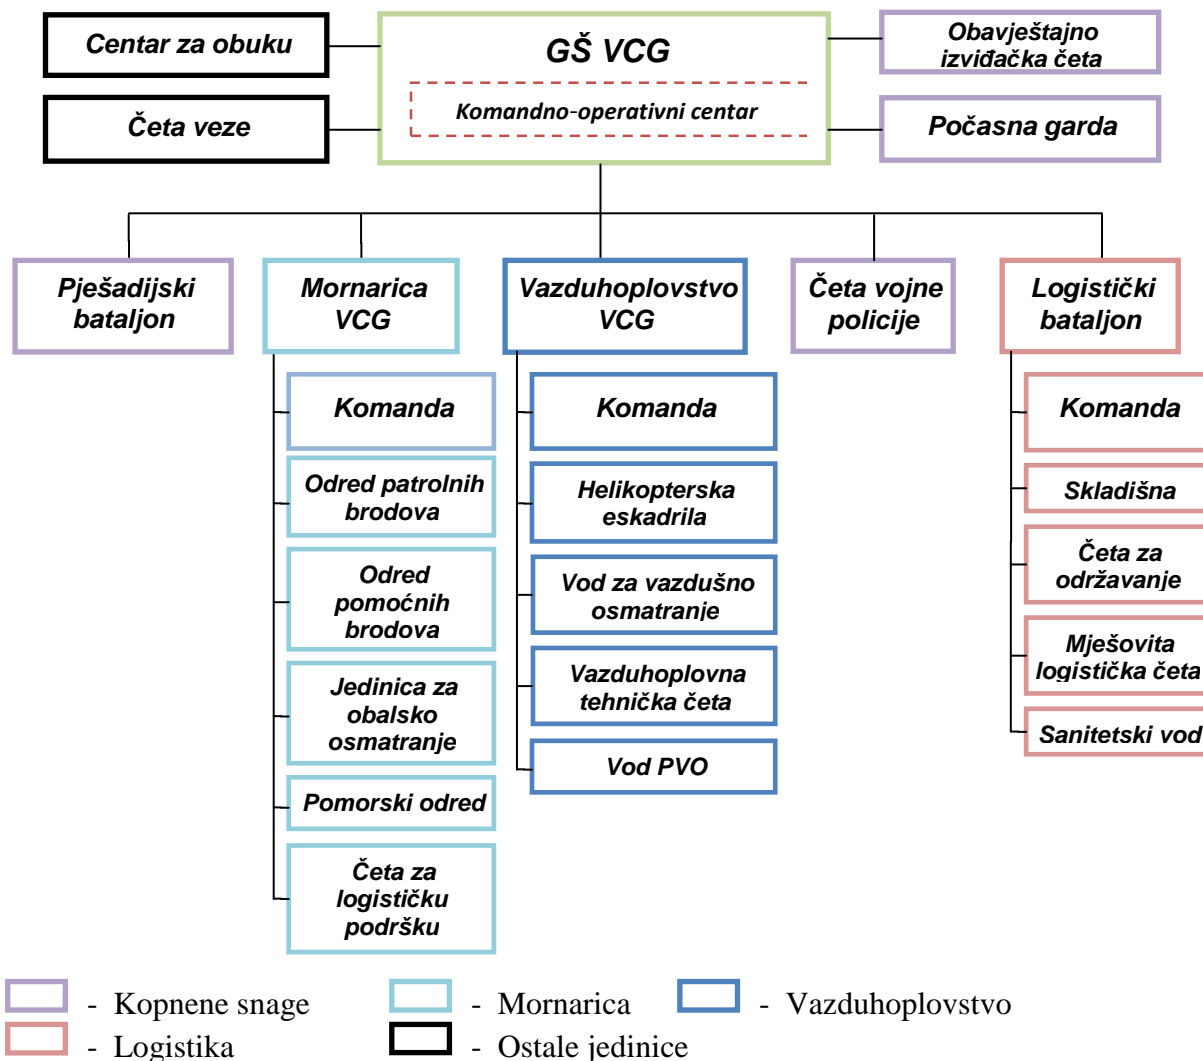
Centar za obuku

Četa veze

GŠ VCG

Komandno-operativni centar

Obavještajno izviđačka četa

Počasna garda

Pješadijski bataljon

Mornarica VCG

Komanda

Odred patrolnih brodova

Odred pomoćnih brodova

Jedinica za obalsko osmatranje

Pomorski odred

Četa za logističku podršku

Vazduhoplovstvo VCG

Komanda

Helikopterska eskadrila

Vod za vazdušno osmatranje

Vazduhoplovna tehnička četa

Vod PVO

Četa vojne policije

Logistički bataljon

Komanda

Skladišna

Četa za održavanje

Mješovita logistička četa

Sanitetski vod

- Kopnene snage - Mornarica - Vazduhoplovstvo
- Logistika - Ostale jedinice